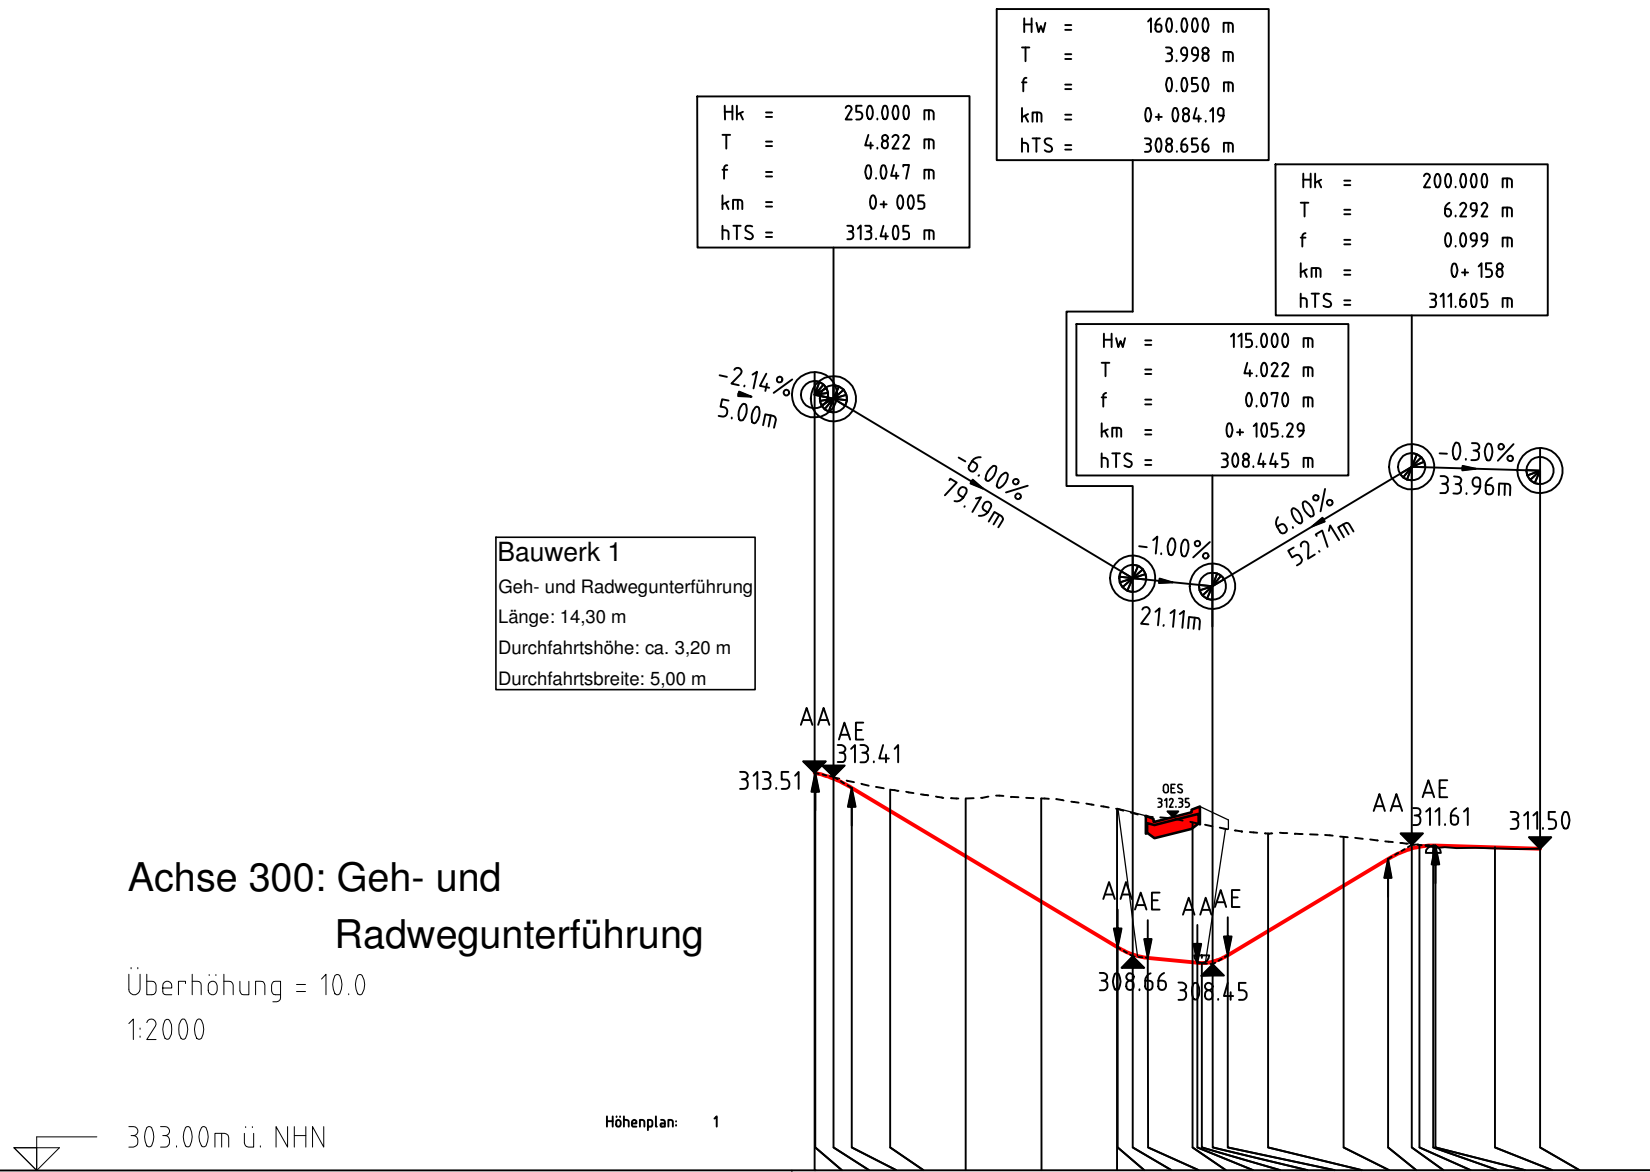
| Hw | = | 160.000 m |
|---|---|---|
| T | = | 3.998 m |
| f | = | 0.050 m |
| km | = | 0+ 084.19 |
| hTS | = | 308.656 m |

| Hk | = | 250.000 m |
|---|---|---|
| T | = | 4.822 m |
| f | = | 0.047 m |
| km | = | 0+ 005 |
| hTS | = | 313.405 m |

| Hk | = | 200.000 m |
|---|---|---|
| T | = | 6.292 m |
| f | = | 0.099 m |
| km | = | 0+ 158 |
| hTS | = | 311.605 m |

| Hw | = | 115.000 m |
|---|---|---|
| T | = | 4.022 m |
| f | = | 0.070 m |
| km | = | 0+ 105.29 |
| hTS | = | 308.445 m |

-2.14%
5.00m

-6.00%
79.19m

-1.00%
21.11m

6.00%
52.71m

-0.30%
33.96m

Bauwerk 1
Geh- und Radwegunterführung
Länge: 14,30 m
Durchfahrtshöhe: ca. 3,20 m
Durchfahrtsbreite: 5,00 m

AA AE
313.41
313.51

OES
312.35

AA AE
311.61
311.50

AA AE AA AE
308.66 308.45

Achse 300: Geh- und Radwegunterführung

Überhöhung = 10.0
1:2000

303.00m ü. NHN

Höhenplan: 1